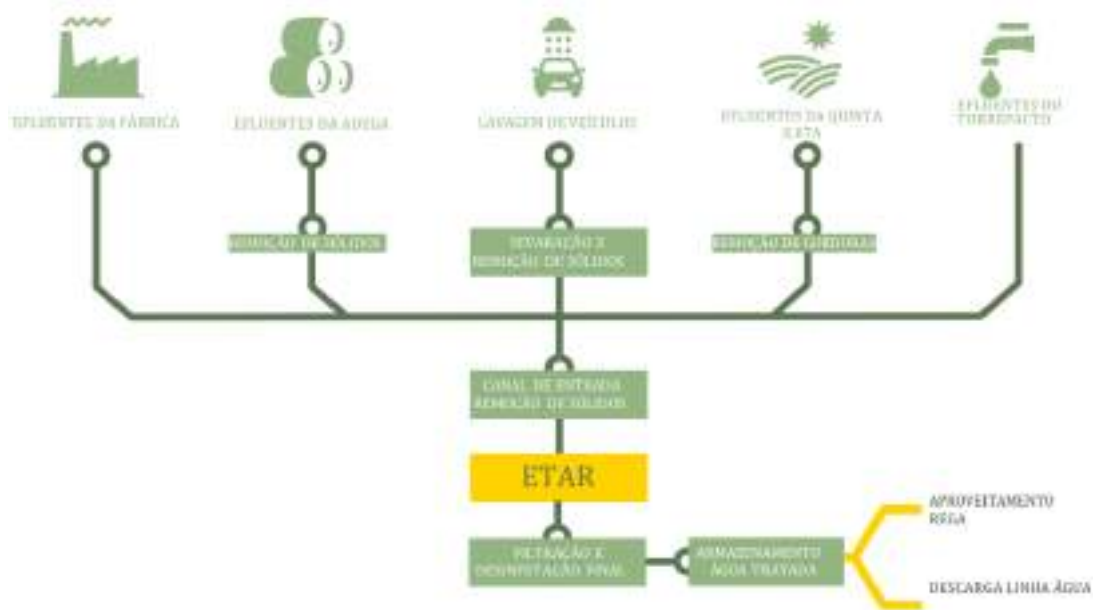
EFLUENTES DA FÁBRICA

EFLUENTES DA ADEGA

LAVAGEM DE VEÍCULOS

EFLUENTES DA QUINTA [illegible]

EFLUENTES DO TORREFACTO

REMOÇÃO DE SÓLIDOS

SEPARAÇÃO E REMOÇÃO DE SÓLIDOS

REMOÇÃO DE GORDURAS

CANAL DE ENTRADA REMOÇÃO DE SÓLIDOS

ETAR

FILTRAÇÃO E DESINFETAÇÃO FINAL

ARMAZENAMENTO ÁGUA TRATADA

APROVEITAMENTO REGA

DESCARGA LINHA ÁGUA